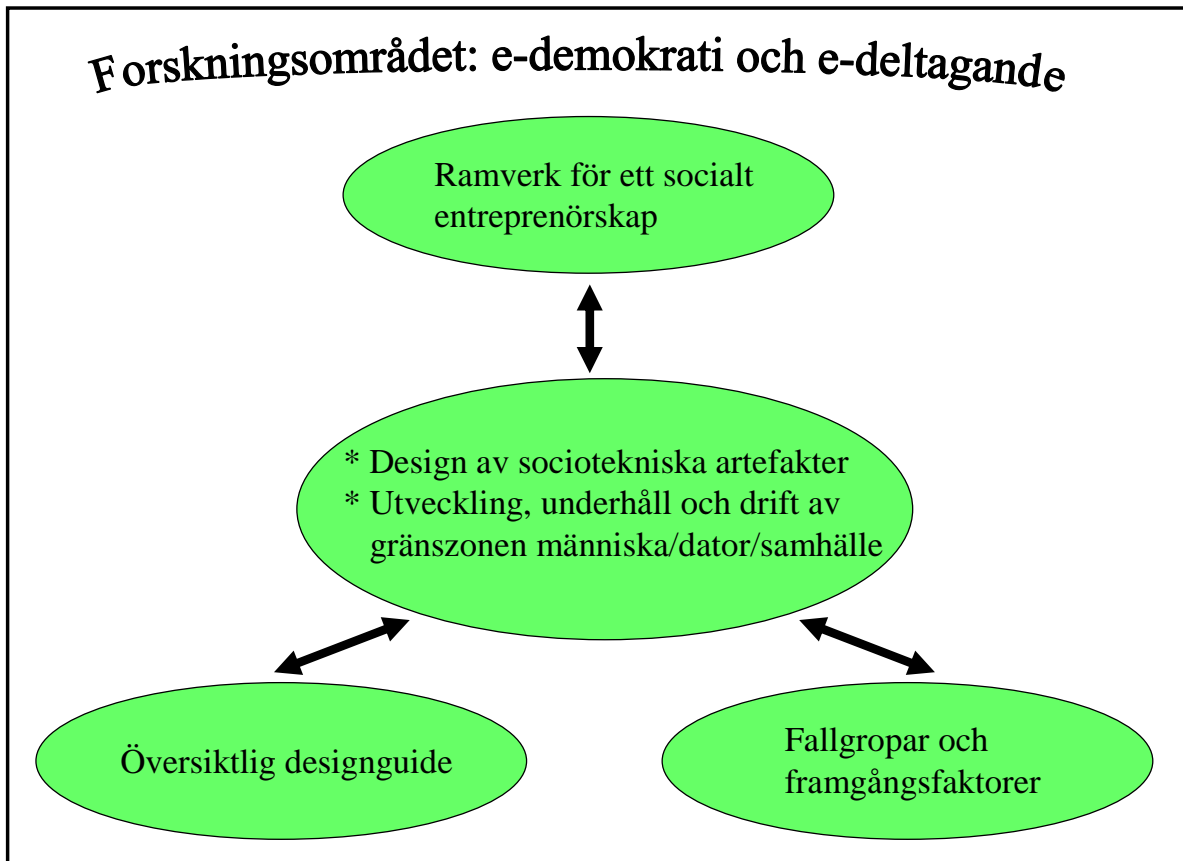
Forskningsområdet: e-demokrati och e-deltagande

Ramverk för ett socialt entreprenörskap

* Design av sociotekniska artefakter
* Utveckling, underhåll och drift av gränszonen människa/dator/samhälle

Översiktlig designguide

Fallgropar och framgångsfaktorer